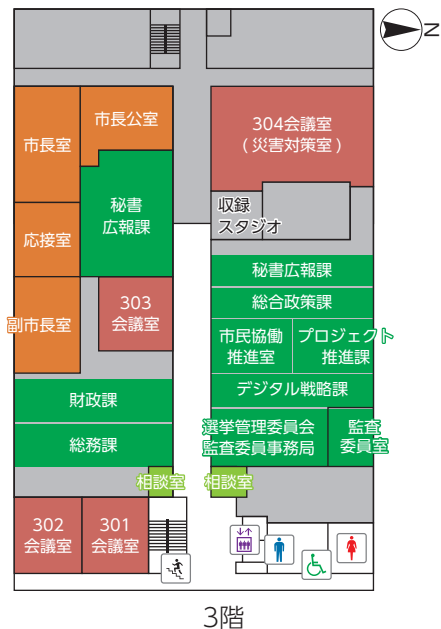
N

市長室

市長公室

秘書
広報課

応接室

副市長室

303
会議室

304会議室
（災害対策室）

収録
スタジオ

秘書広報課

総合政策課

市民協働
推進室

プロジェクト
推進課

デジタル戦略課

財政課

総務課

選挙管理委員会
監査委員事務局

監査
委員室

相談室

相談室

302
会議室

301
会議室

3階